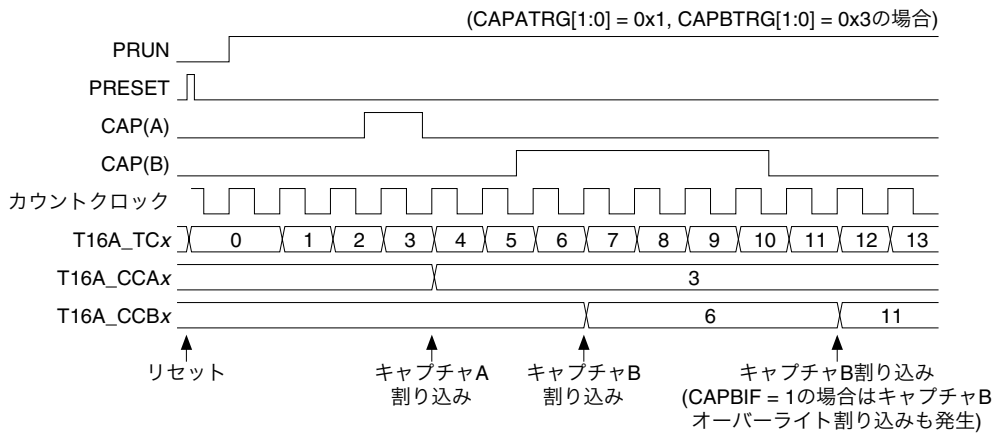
(CAPATRG[1:0] = 0x1, CAPBTRG[1:0] = 0x3の場合)

PRUN

PRESET

CAP(A)

CAP(B)

カウントクロック

T16A_TC*x*
0 1 2 3 4 5 6 7 8 9 10 11 12 13

T16A_CCA*x*
3

T16A_CCB*x*
6 11

リセット

キャプチャA割り込み

キャプチャB割り込み

キャプチャB割り込み
(CAPBIF = 1の場合はキャプチャBオーバーライト割り込みも発生)